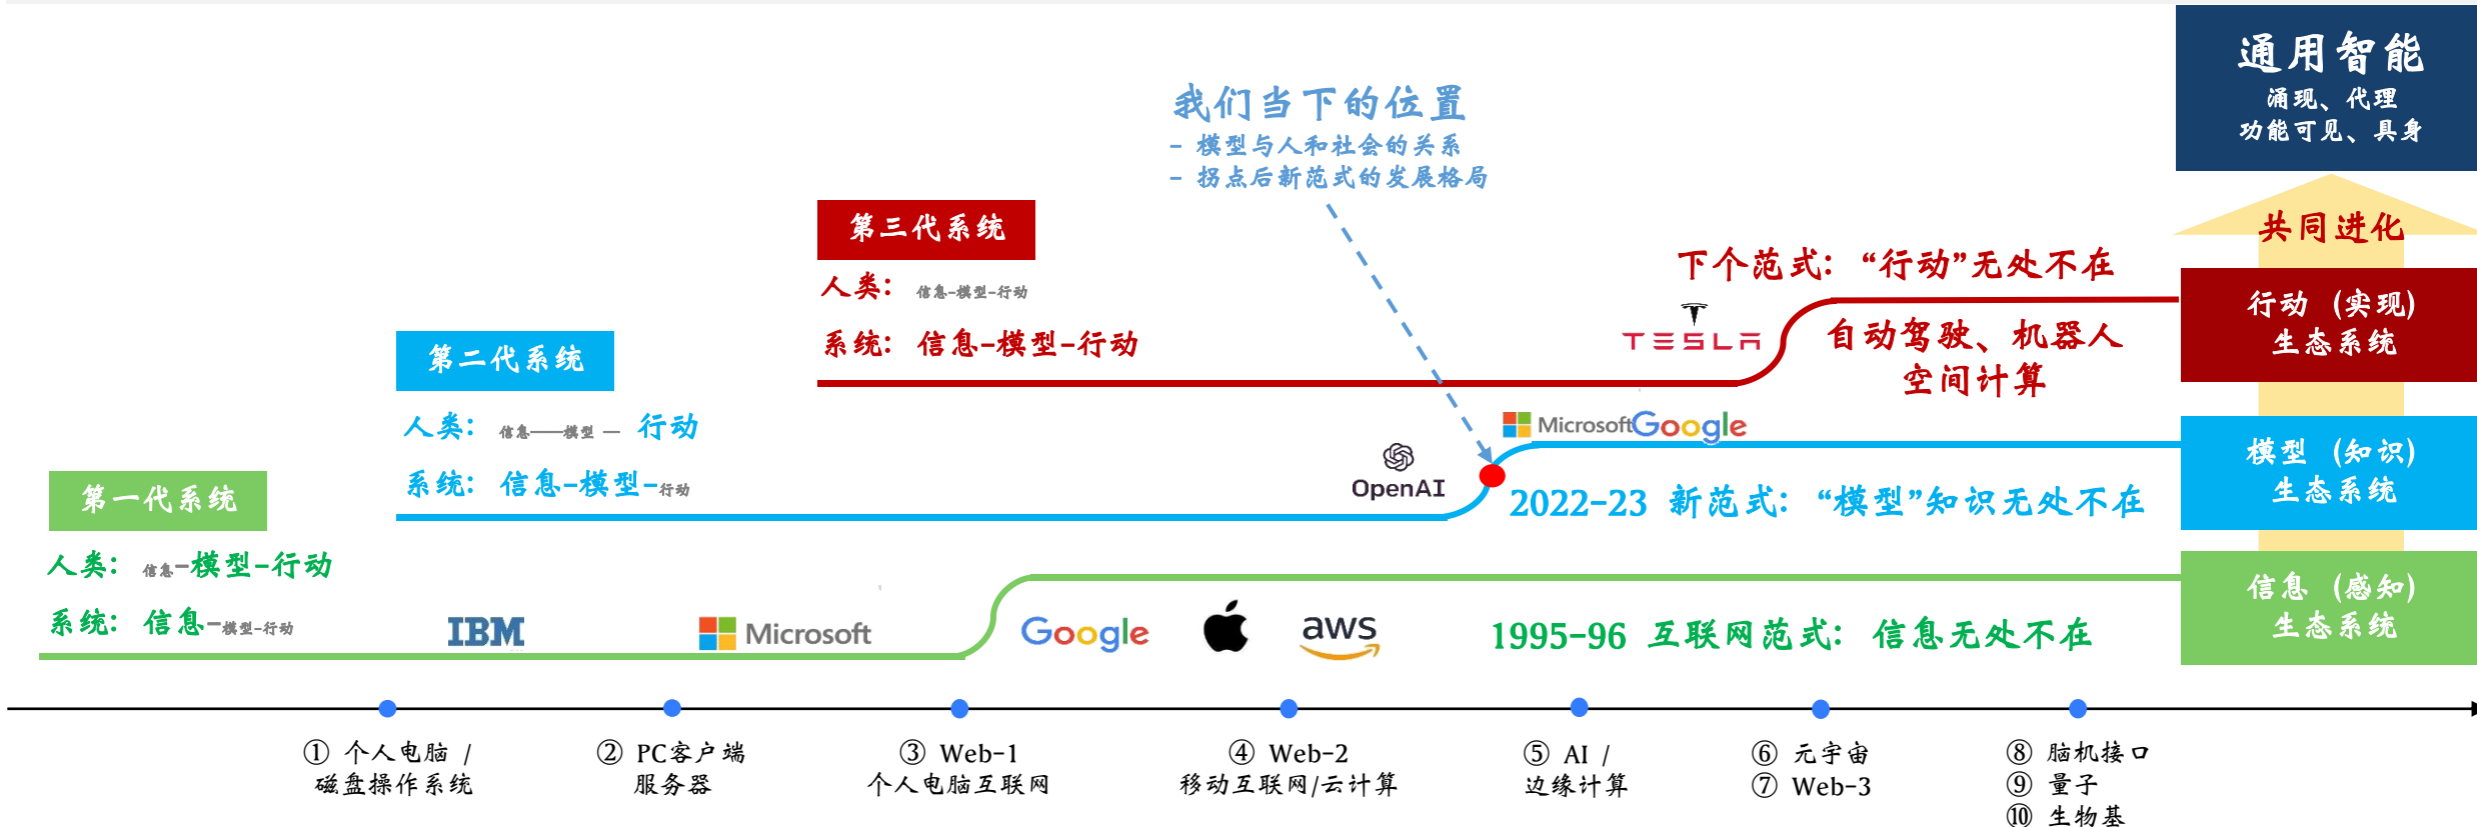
通用智能
涌现、代理
功能可见、具身

共同进化

行动（实现）
生态系统

模型（知识）
生态系统

信息（感知）
生态系统

我们当下的位置
- 模型与人和社会的关系
- 拐点后新范式的发展格局

第三代系统
人类：信息-模型-行动
系统：信息-模型-行动

下个范式："行动"无处不在
TESLA
自动驾驶、机器人
空间计算

第二代系统
人类：信息——模型 — 行动
系统：信息-模型-行动

Microsoft Google
OpenAI
2022-23 新范式："模型"知识无处不在

第一代系统
人类：信息-模型-行动
系统：信息-模型-行动

IBM
Microsoft
Google
aws
1995-96 互联网范式：信息无处不在

① 个人电脑 / 磁盘操作系统
② PC客户端 服务器
③ Web-1 个人电脑互联网
④ Web-2 移动互联网/云计算
⑤ AI / 边缘计算
⑥ 元宇宙
⑦ Web-3
⑧ 脑机接口
⑨ 量子
⑩ 生物基